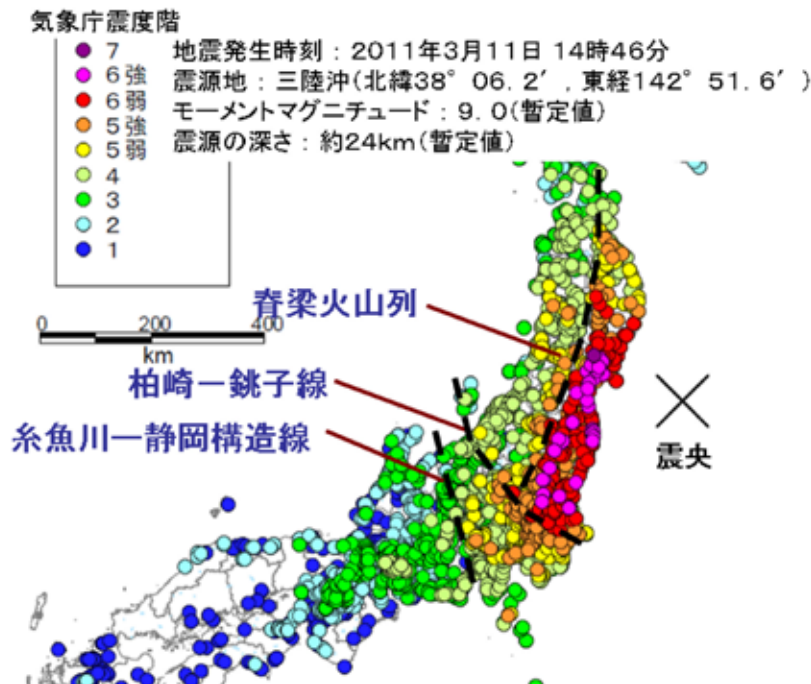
気象庁震度階

7
6強
6弱
5強
5弱
4
3
2
1

地震発生時刻：2011年3月11日 14時46分
震源地：三陸沖(北緯38° 06.2′，東経142° 51.6′)
モーメントマグニチュード：9.0(暫定値)
震源の深さ：約24km(暫定値)

0 200 400
km

脊梁火山列
柏崎ー銚子線
糸魚川ー静岡構造線

震央